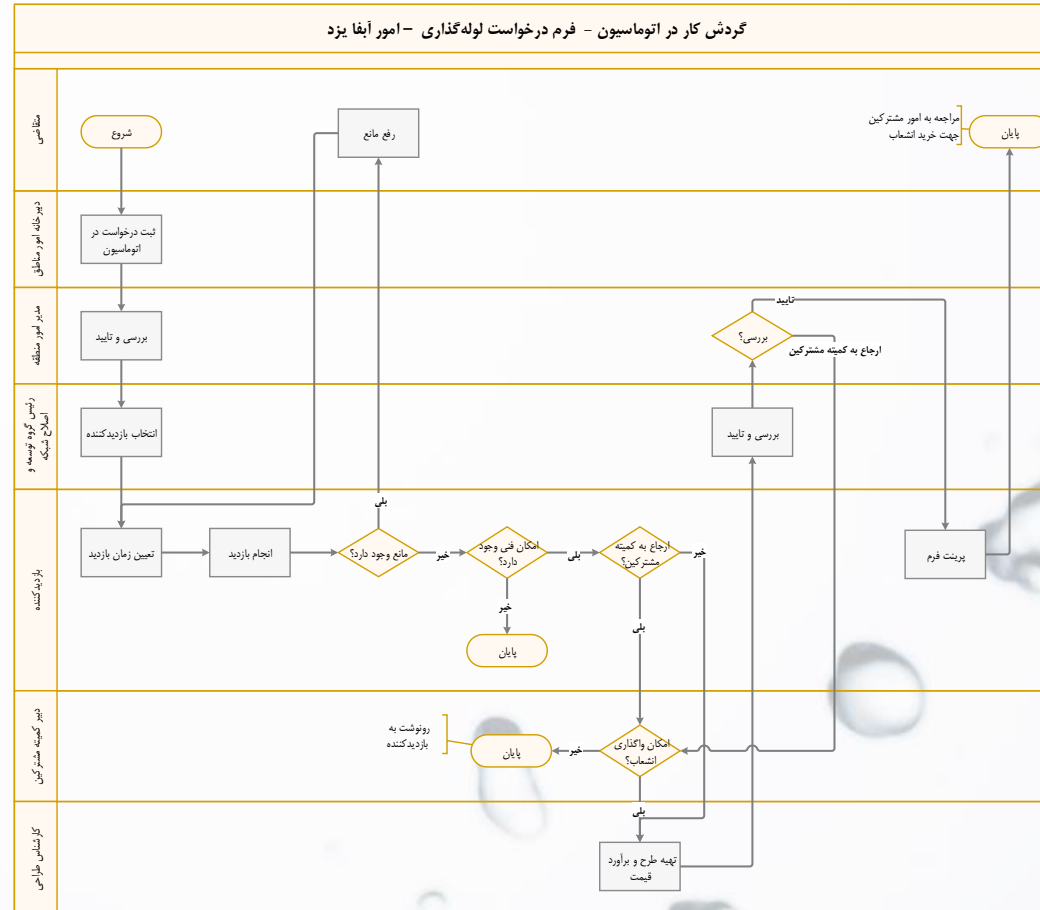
گردش کار در اتوماسیون - فرم درخواست لوله‌گذاری - امور آبفا یزد

متقاضی
شروع
رفع مانع
مراجعه به امور مشترکین جهت خرید انشعاب
پایان

دبیرخانه امور مناطق
ثبت درخواست در اتوماسیون

مدیر امور منطقه
بررسی و تایید
تایید
بررسی؟
ارجاع به کمیته مشترکین

رئیس گروه توسعه و اصلاح شبکه
انتخاب بازدیدکننده
بررسی و تایید

بازدیدکننده
بلی
تعیین زمان بازدید
انجام بازدید
مانع وجود دارد؟
خیر
امکان فنی وجود دارد؟
بلی
ارجاع به کمیته مشترکین؟
خیر
پرینت فرم
خیر
پایان
بلی

دبیر کمیته مشترکین
رونوشت به بازدیدکننده
پایان
خیر
امکان واگذاری انشعاب؟

کارشناس طراحی
بلی
تهیه طرح و برآورد قیمت